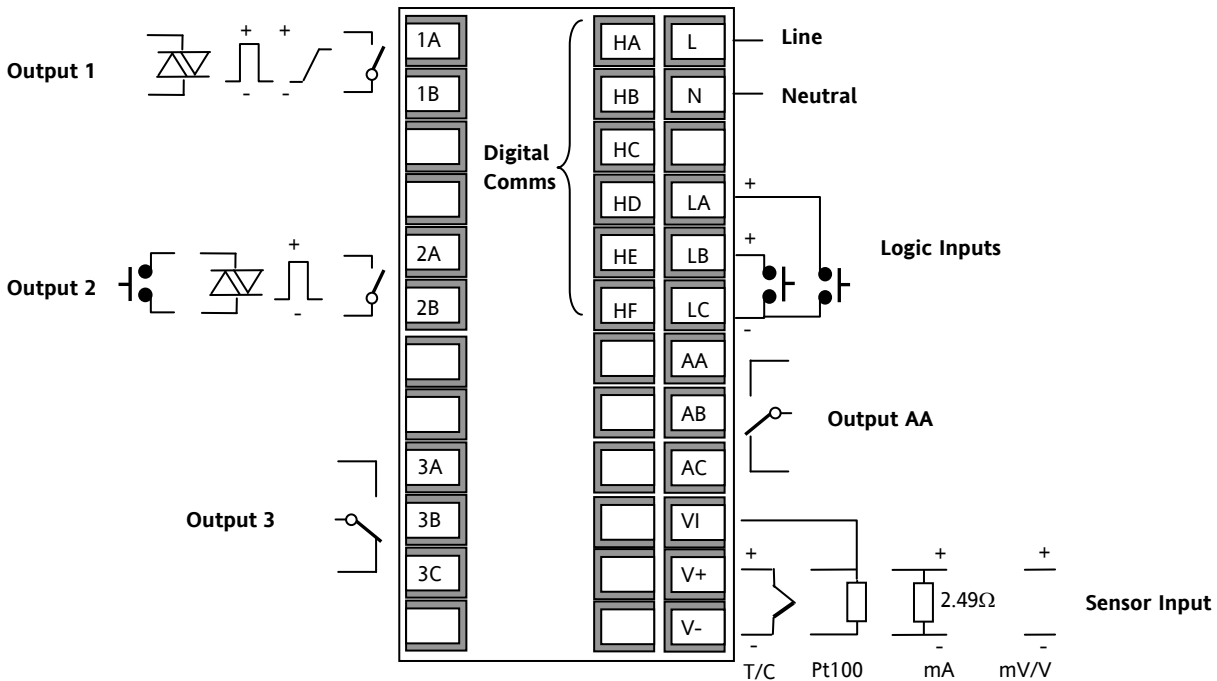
Output 1

+ +

- -

1A

1B

2A

2B

3A

3B

3C

Output 2

+

-

Output 3

Digital Comms

HA
HB
HC
HD
HE
HF

L
N
LA
LB
LC
AA
AB
AC
VI
V+
V-

Line

Neutral

+

+

-

Logic Inputs

Output AA

+ + +

2.49Ω

- - -

Sensor Input

T/C Pt100 mA mV/V